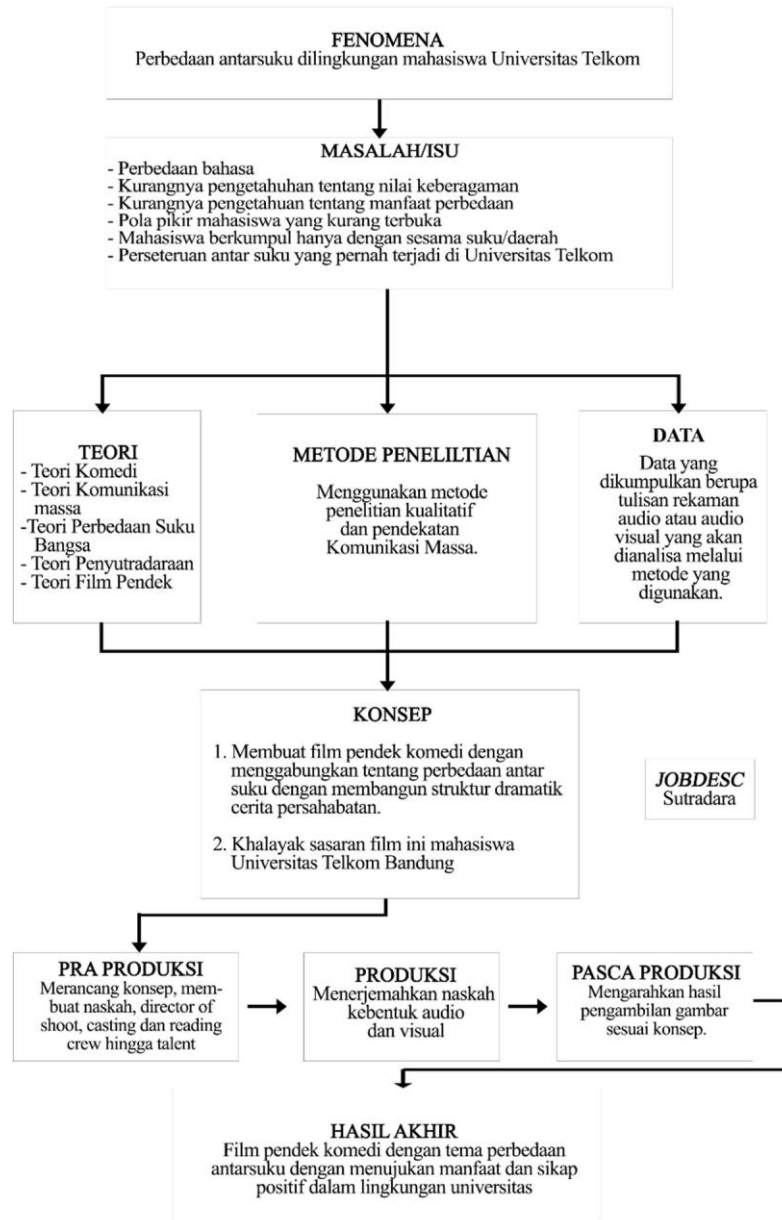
FENOMENA
Perbedaan antarsuku dilingkungan mahasiswa Universitas Telkom

MASALAH/ISU
- Perbedaan bahasa
- Kurangnya pengetahuhan tentang nilai keberagaman
- Kurangnya pengetahuan tentang manfaat perbedaan
- Pola pikir mahasiswa yang kurang terbuka
- Mahasiswa berkumpul hanya dengan sesama suku/daerah
- Perseteruan antar suku yang pernah terjadi di Universitas Telkom

TEORI
- Teori Komedi
- Teori Komunikasi massa
-Teori Perbedaan Suku Bangsa
- Teori Penyutradaraan
- Teori Film Pendek

METODE PENELILTIAN
Menggunakan metode penelitian kualitatif dan pendekatan Komunikasi Massa.

DATA
Data yang dikumpulkan berupa tulisan rekaman audio atau audio visual yang akan dianalisa melalui metode yang digunakan.

KONSEP
1. Membuat film pendek komedi dengan menggabungkan tentang perbedaan antar suku dengan membangun struktur dramatik cerita persahabatan.

2. Khalayak sasaran film ini mahasiswa Universitas Telkom Bandung

JOBDESC
Sutradara

PRA PRODUKSI
Merancang konsep, membuat naskah, director of shoot, casting dan reading crew hingga talent

PRODUKSI
Menerjemahkan naskah kebentuk audio dan visual

PASCA PRODUKSI
Mengarahkan hasil pengambilan gambar sesuai konsep.

HASIL AKHIR
Film pendek komedi dengan tema perbedaan antarsuku dengan menujukan manfaat dan sikap positif dalam lingkungan universitas